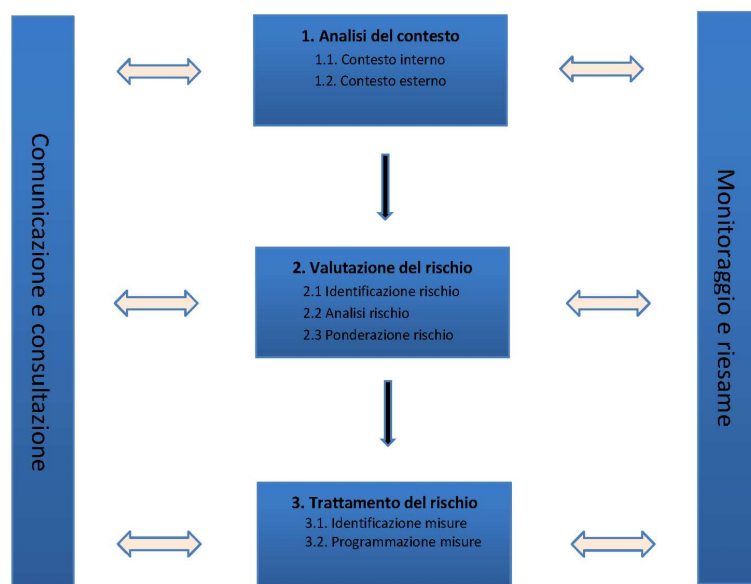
Comunicazione e consultazione

1. Analisi del contesto
1.1. Contesto interno
1.2. Contesto esterno

2. Valutazione del rischio
2.1 Identificazione rischio
2.2 Analisi rischio
2.3 Ponderazione rischio

3. Trattamento del rischio
3.1. Identificazione misure
3.2. Programmazione misure

Monitoraggio e riesame